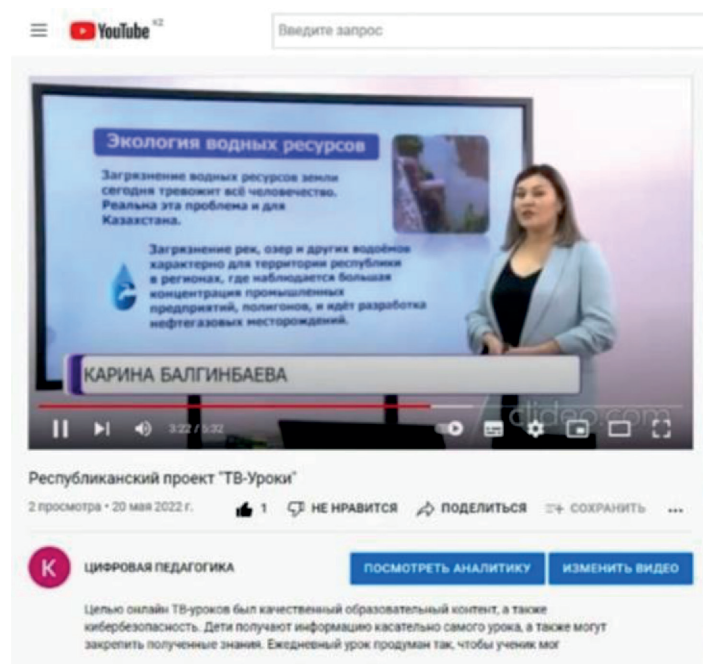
YouTube KZ

Введите запрос

Экология водных ресурсов

Загрязнение водных ресурсов земли сегодня тревожит всё человечество. Реальна эта проблема и для Казахстана.

Загрязнение рек, озер и других водоёмов характерно для территории республики в регионах, где наблюдается большая концентрация промышленных предприятий, полигонов, и идёт разработка нефтегазовых месторождений.

КАРИНА БАЛГИНБАЕВА

3:22 / 5:32

dideo.com

Республиканский проект "ТВ-Уроки"

2 просмотра • 20 мая 2022 г.

1 НЕ НРАВИТСЯ ПОДЕЛИТЬСЯ СОХРАНИТЬ ...

K

ЦИФРОВАЯ ПЕДАГОГИКА

ПОСМОТРЕТЬ АНАЛИТИКУ

ИЗМЕНИТЬ ВИДЕО

Целью онлайн ТВ-уроков был качественный образовательный контент, а также кибербезопасность. Дети получают информацию касательно самого урока, а также могут закрепить полученные знания. Ежедневный урок продуман так, чтобы ученик мог